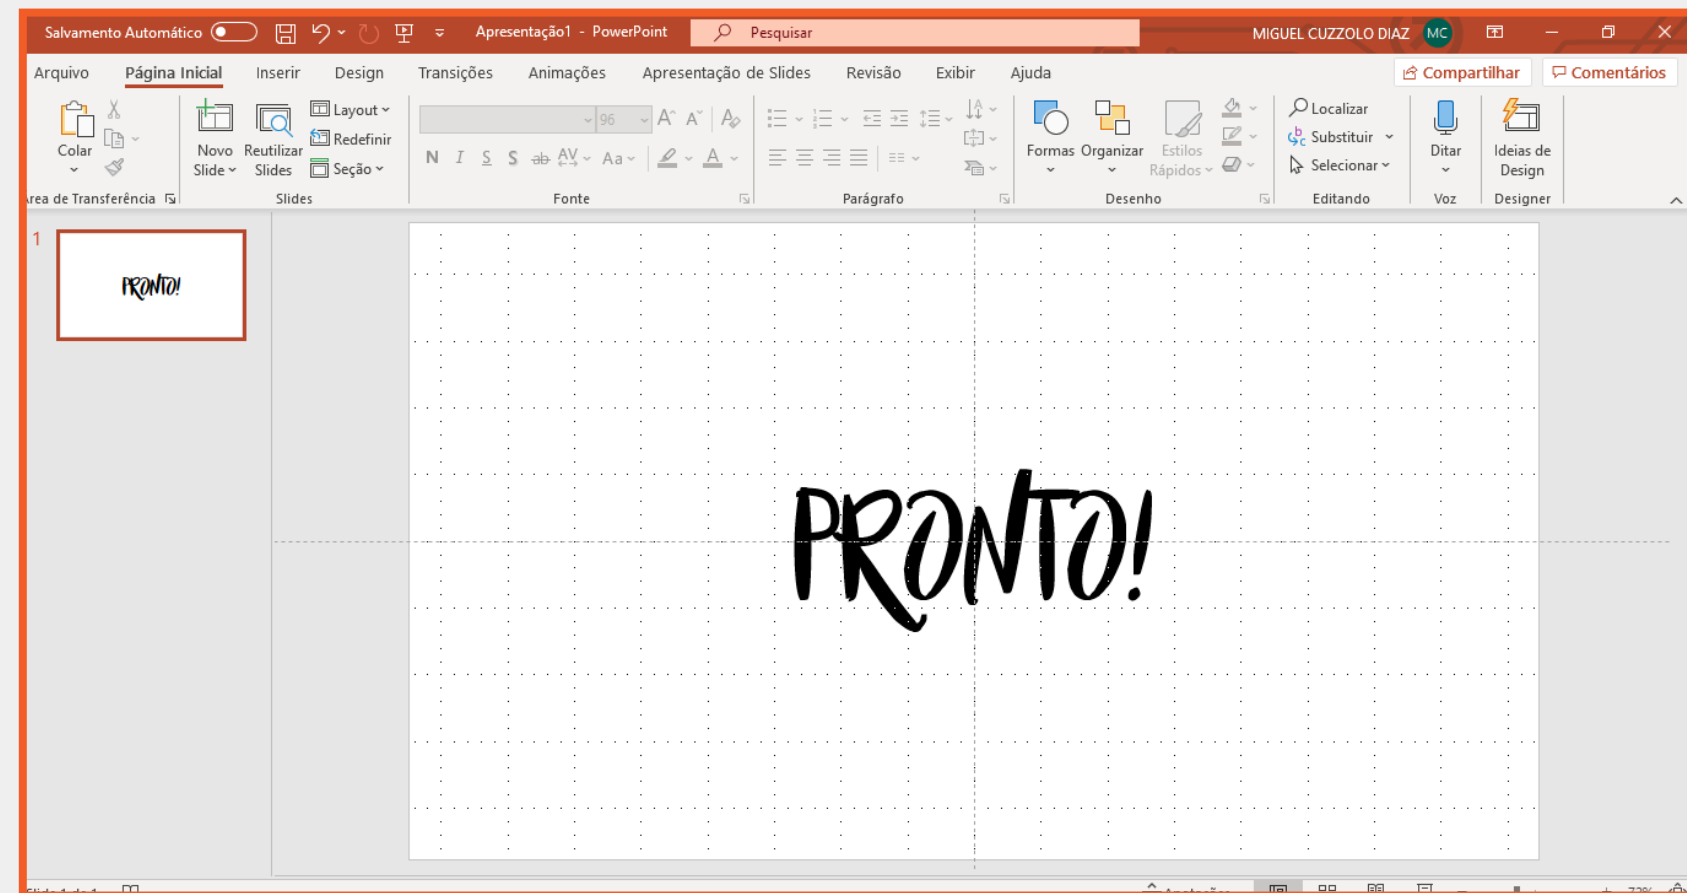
Salvamento Automático
Apresentação1 - PowerPoint
Pesquisar
MIGUEL CUZZOLO DIAZ MC

Arquivo Página Inicial Inserir Design Transições Animações Apresentação de Slides Revisão Exibir Ajuda
Compartilhar Comentários

Colar
rea de Transferência
Novo Slide
Reutilizar Slides
Layout
Redefinir
Seção
Slides
96
N I S S ab AV Aa
Fonte
Parágrafo
Formas Organizar Estilos Rápidos
Desenho
Localizar
Substituir
Selecionar
Editando
Ditar
Voz
Ideias de Design
Designer

1
PRONTO!

PRONTO!

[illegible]